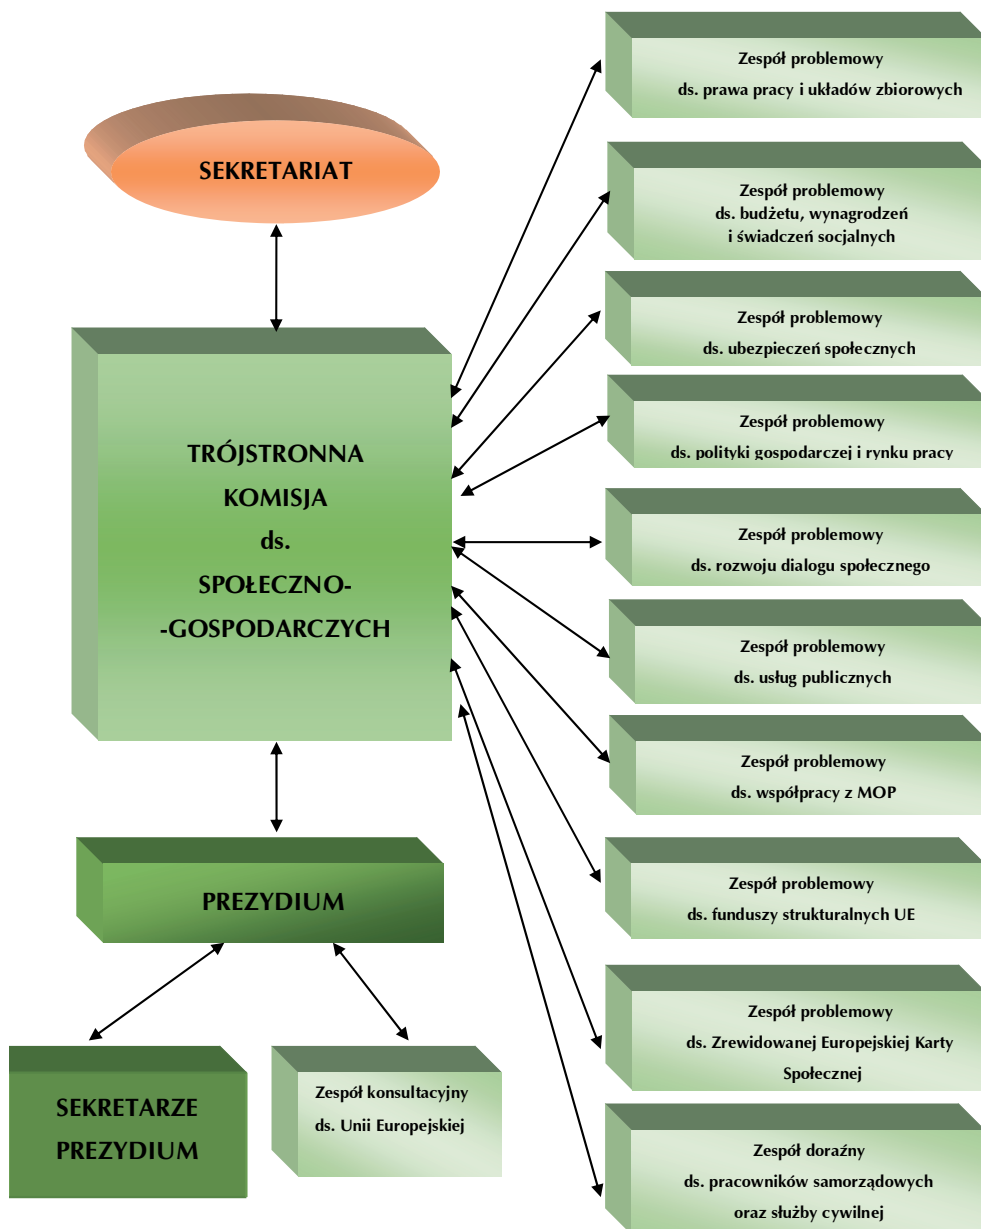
SEKRETARIAT

TRÓJSTRONNA KOMISJA ds. SPOŁECZNO- -GOSPODARCZYCH

PREZYDIUM

SEKRETARZE PREZYDIUM

Zespół konsultacyjny ds. Unii Europejskiej

Zespół problemowy ds. prawa pracy i układów zbiorowych

Zespół problemowy ds. budżetu, wynagrodzeń i świadczeń socjalnych

Zespół problemowy ds. ubezpieczeń społecznych

Zespół problemowy ds. polityki gospodarczej i rynku pracy

Zespół problemowy ds. rozwoju dialogu społecznego

Zespół problemowy ds. usług publicznych

Zespół problemowy ds. współpracy z MOP

Zespół problemowy ds. funduszy strukturalnych UE

Zespół problemowy ds. Zrewidowanej Europejskiej Karty Społecznej

Zespół doraźny ds. pracowników samorządowych oraz służby cywilnej